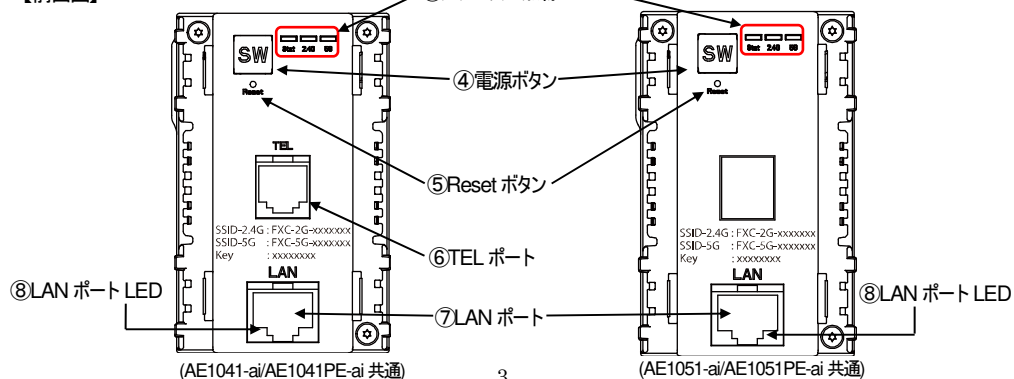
【前面図】

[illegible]

SW

Stat 2.4G 5G

Reset

TEL

SSID-2.4G : FXC-2G-xxxxxxx
SSID-5G : FXC-5G-xxxxxxx
Key : xxxxxxxx

LAN

SW

Stat 2.4G 5G

Reset

SSID-2.4G : FXC-2G-xxxxxxx
SSID-5G : FXC-5G-xxxxxxx
Key : xxxxxxxx

LAN

④電源ボタン

⑤Reset ボタン

⑥TEL ポート

⑦LAN ポート

⑧LAN ポート LED

⑧LAN ポート LED

(AE1041-ai/AE1041PE-ai 共通)

(AE1051-ai/AE1051PE-ai 共通)

3